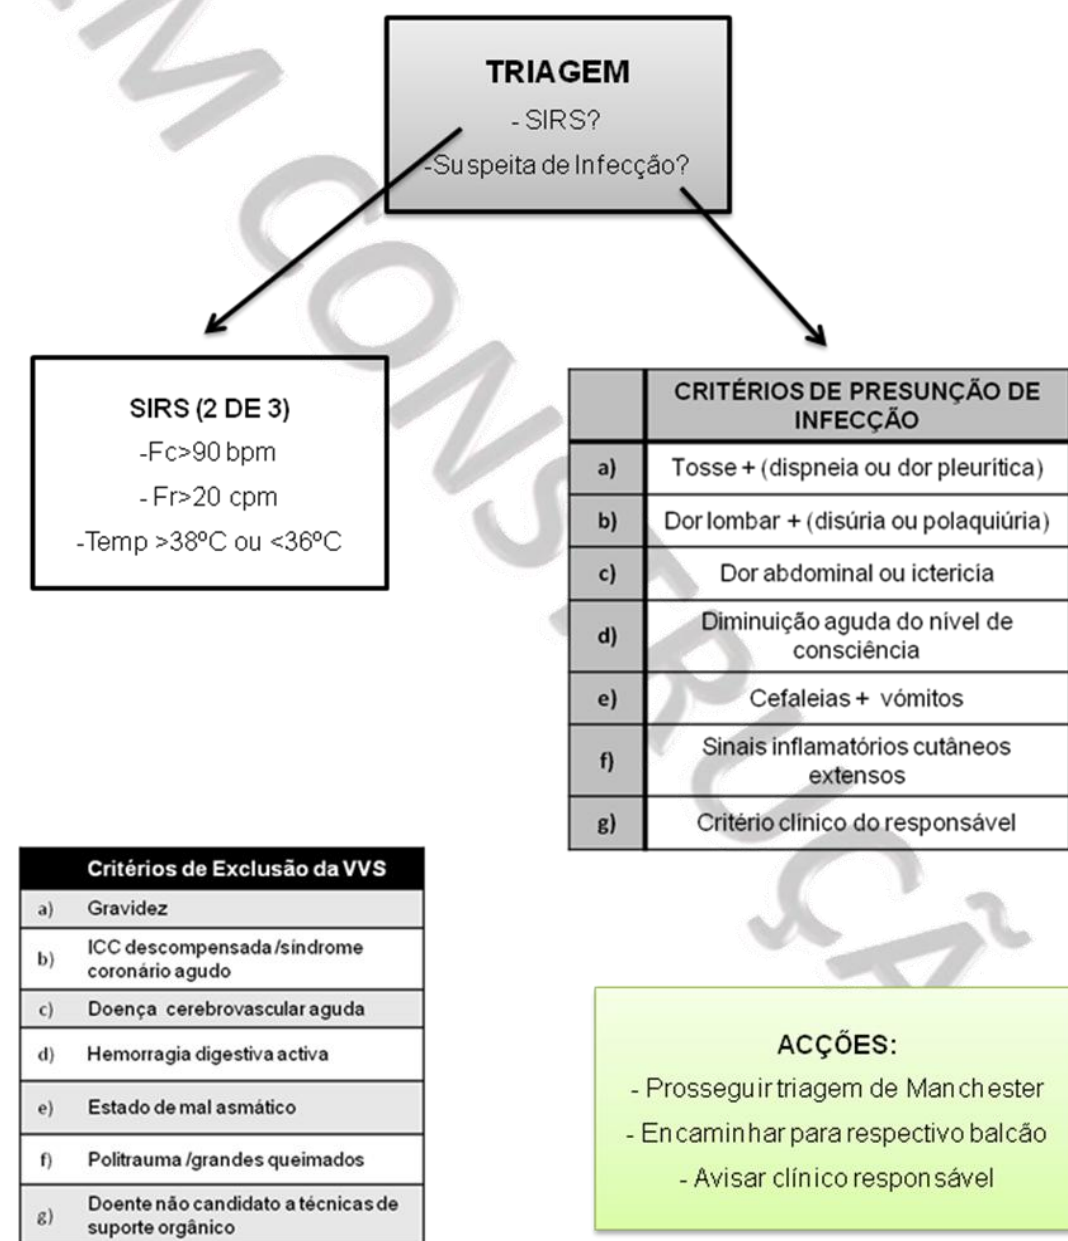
TRIAGEM
- SIRS?
-Suspeita de Infecção?

SIRS (2 DE 3)
-Fc>90 bpm
- Fr>20 cpm
-Temp >38ºC ou <36ºC

| | CRITÉRIOS DE PRESUNÇÃO DE INFECÇÃO |
|---|---|
| a) | Tosse + (dispneia ou dor pleuritica) |
| b) | Dor lombar + (disúria ou polaquiúria) |
| c) | Dor abdominal ou icterícia |
| d) | Diminuição aguda do nível de consciência |
| e) | Cefaleias + vómitos |
| f) | Sinais inflamatórios cutâneos extensos |
| g) | Critério clínico do responsável |

| | Critérios de Exclusão da VVS |
|---|---|
| a) | Gravidez |
| b) | ICC descompensada /síndrome coronário agudo |
| c) | Doença cerebrovascular aguda |
| d) | Hemorragia digestiva activa |
| e) | Estado de mal asmático |
| f) | Politrauma /grandes queimados |
| g) | Doente não candidato a técnicas de suporte orgânico |

ACÇÕES:
- Prosseguir triagem de Manchester
- Encaminhar para respectivo balcão
- Avisar clínico responsável

EM CONSTRUÇÃO